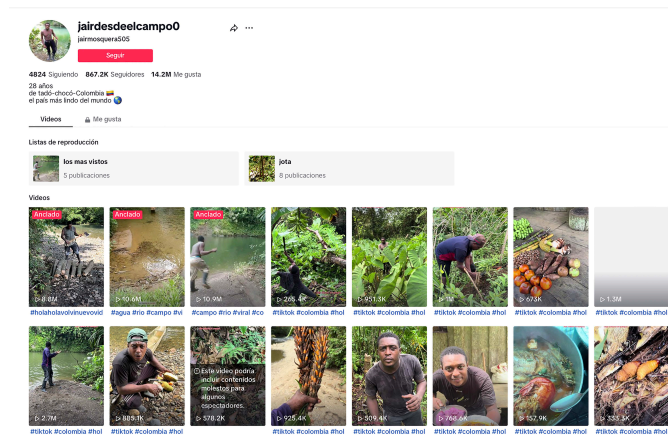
jairdesdeelcampo0
jairmosquera505
Seguir

4824 Siguiendo 867.2K Seguidores 14.2M Me gusta

28 años
de tadó-chocó-Colombia 🇨🇴
el país más lindo del mundo 🌎

Videos
Me gusta

Listas de reproducción
los mas vistos
5 publicaciones
jota
8 publicaciones

Videos

Anclado
8.8M
#holaholavolvinuevovid

Anclado
10.6M
#agua #rio #campo #vi

Anclado
10.9M
#campo #rio #viral #co

268.4K
#tiktok #colombia #hol

951.3K
#tiktok #colombia #hol

1M
#tiktok #colombia #hol

67.8K
#tiktok #colombia #hol

1.3M
#tiktok #colombia #hol

2.7M
#tiktok #colombia #hol

889.1K
#tiktok #colombia #hol

Este video podría incluir contenidos molestos para algunos espectadores.
578.2K
#tiktok #colombia #hol

925.4K
#tiktok #colombia #hol

509.4K
#tiktok #colombia #hol

768.6K
#tiktok #colombia #hol

157.9K
#tiktok #colombia #hol

333.3K
#tiktok #colombia #hol